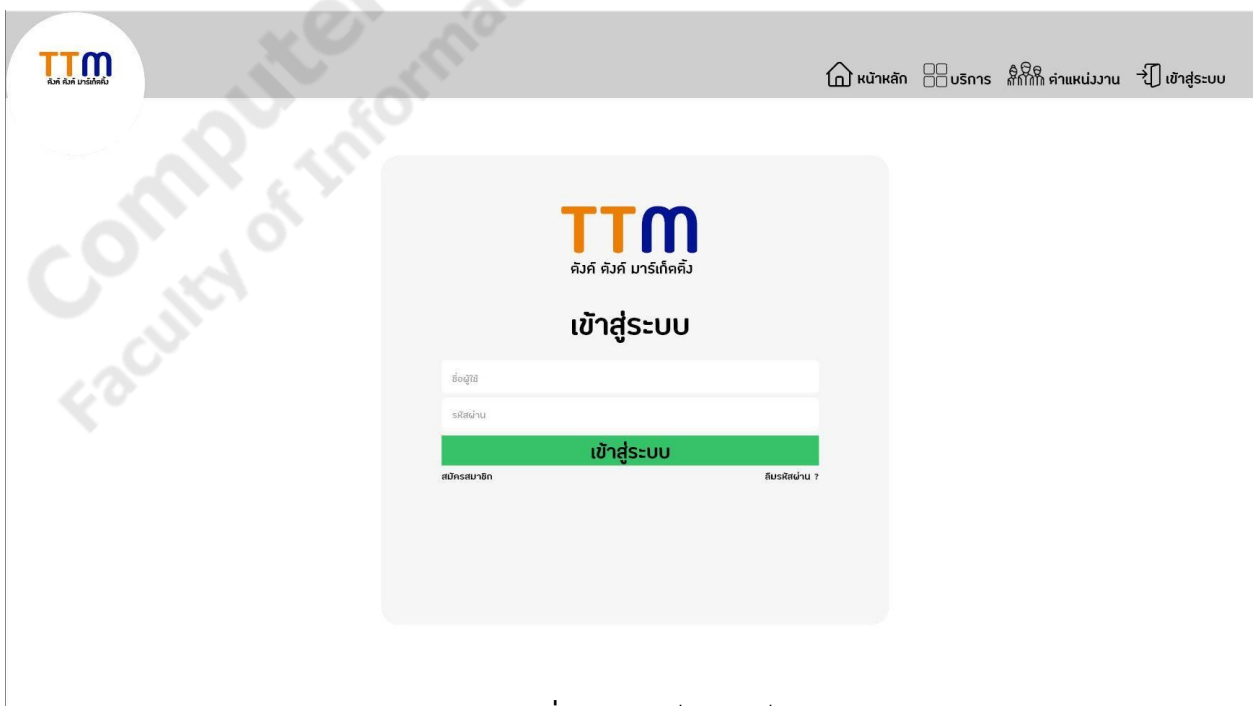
TTM
ตังค์ ตังค์ มาร์เก็ตติ้ง

หน้าหลัก บริการ ตำแหน่งงาน เข้าสู่ระบบ

Computer
Faculty of Informa

TTM
ตังค์ ตังค์ มาร์เก็ตติ้ง

เข้าสู่ระบบ

ชื่อผู้ใช้

รหัสผ่าน

เข้าสู่ระบบ

สมัครสมาชิก

ลืมรหัสผ่าน ?